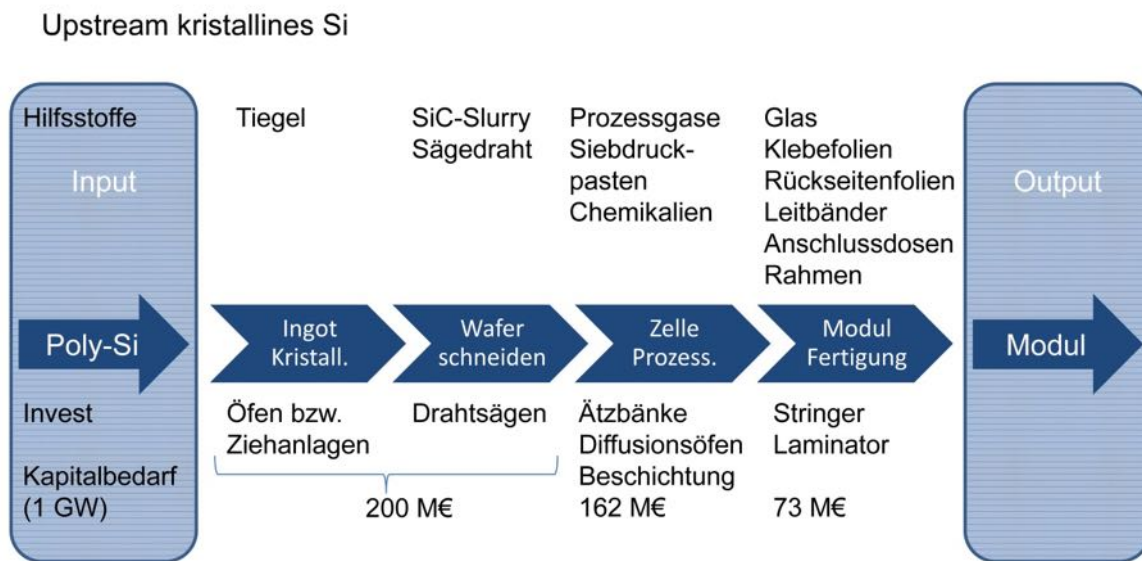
Upstream kristallines Si

Hilfsstoffe

Input

Poly-Si

Invest

Kapitalbedarf (1 GW)

Tiegel

SiC-Slurry
Sägedraht

Prozessgase
Siebdruckpasten
Chemikalien

Glas
Klebefolien
Rückseitenfolien
Leitbänder
Anschlussdosen
Rahmen

Output

Ingot Kristall.

Wafer schneiden

Zelle Prozess.

Modul Fertigung

Modul

Öfen bzw. Ziehanlagen

Drahtsägen

Ätzbänke
Diffusionsöfen
Beschichtung

Stringer
Laminator

200 M€

162 M€

73 M€